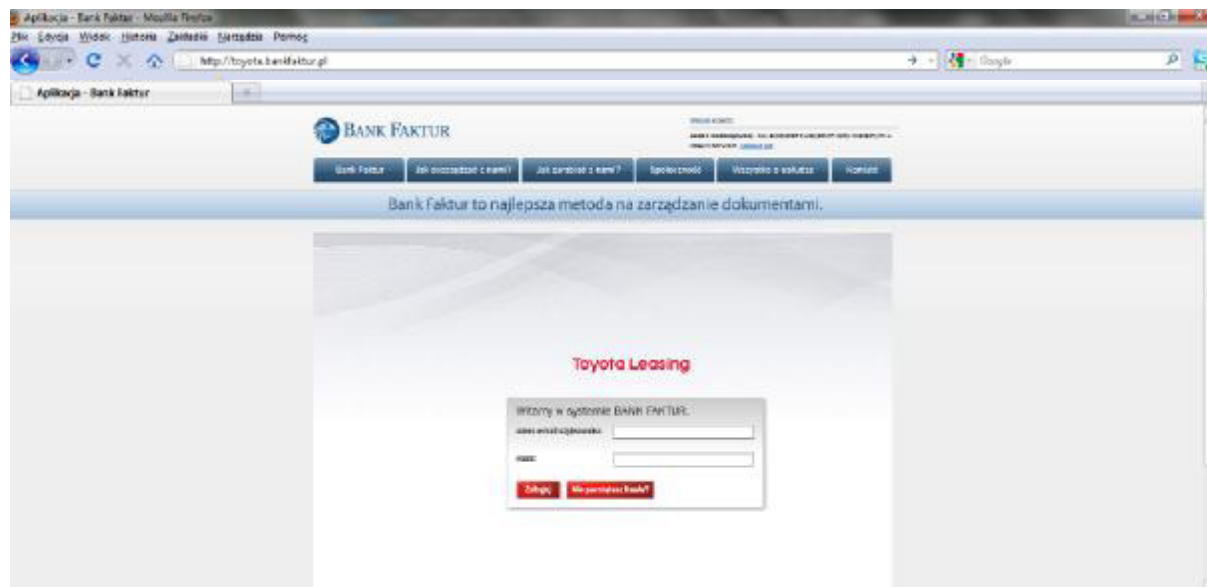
Aplikacja - Bank Faktur - Mozilla Firefox

Plik Edycja Widok Historia Zakładki Narzędzia Pomoc

http://toyota.bankfaktur.pl

Google

Aplikacja - Bank Faktur

BANK FAKTUR

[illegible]

Bank Faktur | Jak oszczędzać z nami? | Jak zarabiać z nami? | Społeczność | Wszystko o rozwiązaniu | Kontakt

Bank Faktur to najlepsza metoda na zarządzanie dokumentami.

Toyota Leasing

Witamy w systemie BANK FAKTUR.

Adres email użytkownika:

Hasło:

Zaloguj | Nie pamiętasz hasła?